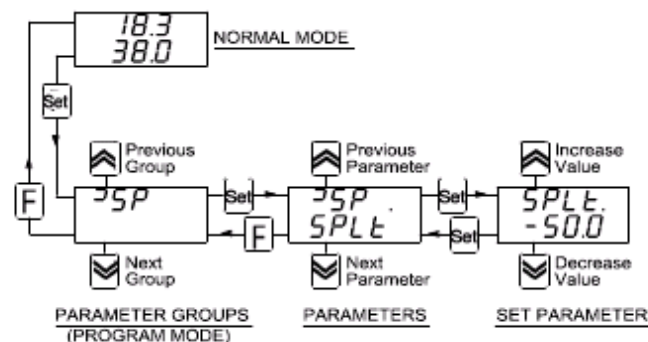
18.3
38.0
NORMAL MODE

Set

Previous Group

F

ᴗSP

Next Group

Set

Previous Parameter

ᴗSP .
SPLt

Next Parameter

F

Set

Set

Increase Value

SPLt.
-50.0

Decrease Value

PARAMETER GROUPS
(PROGRAM MODE)

PARAMETERS

SET PARAMETER